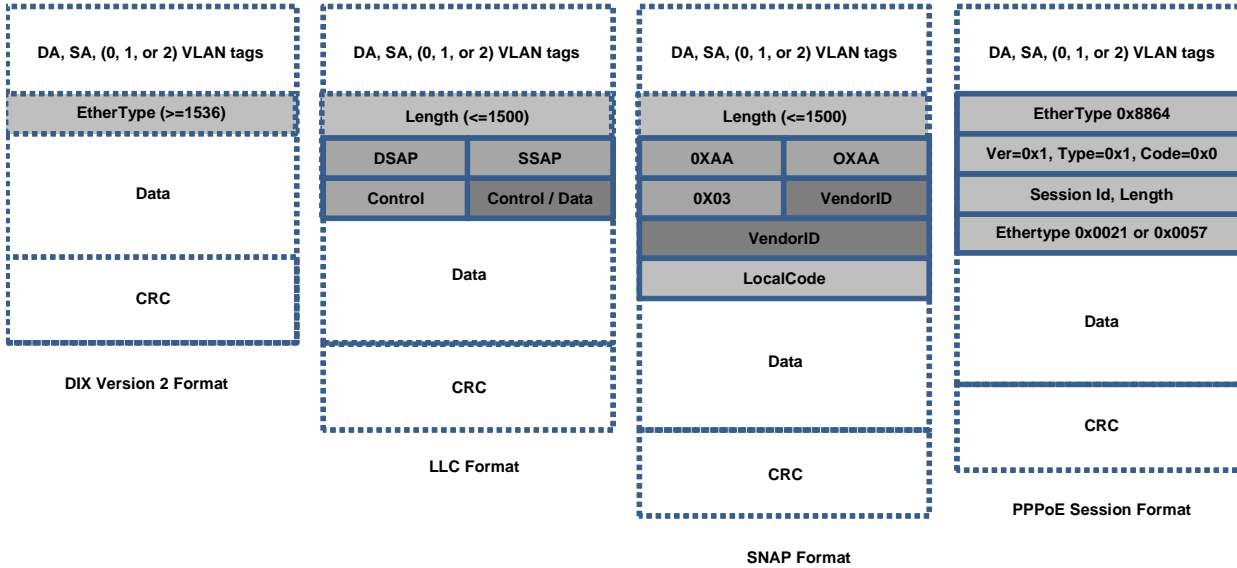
DA, SA, (0, 1, or 2) VLAN tags

EtherType (>=1536)

Data

CRC

DIX Version 2 Format

DA, SA, (0, 1, or 2) VLAN tags

Length (<=1500)

DSAP

SSAP

Control

Control / Data

Data

CRC

LLC Format

DA, SA, (0, 1, or 2) VLAN tags

Length (<=1500)

0XAA

OXAA

0X03

VendorID

VendorID

LocalCode

Data

CRC

SNAP Format

DA, SA, (0, 1, or 2) VLAN tags

EtherType 0x8864

Ver=0x1, Type=0x1, Code=0x0

Session Id, Length

Ethertype 0x0021 or 0x0057

Data

CRC

PPPoE Session Format